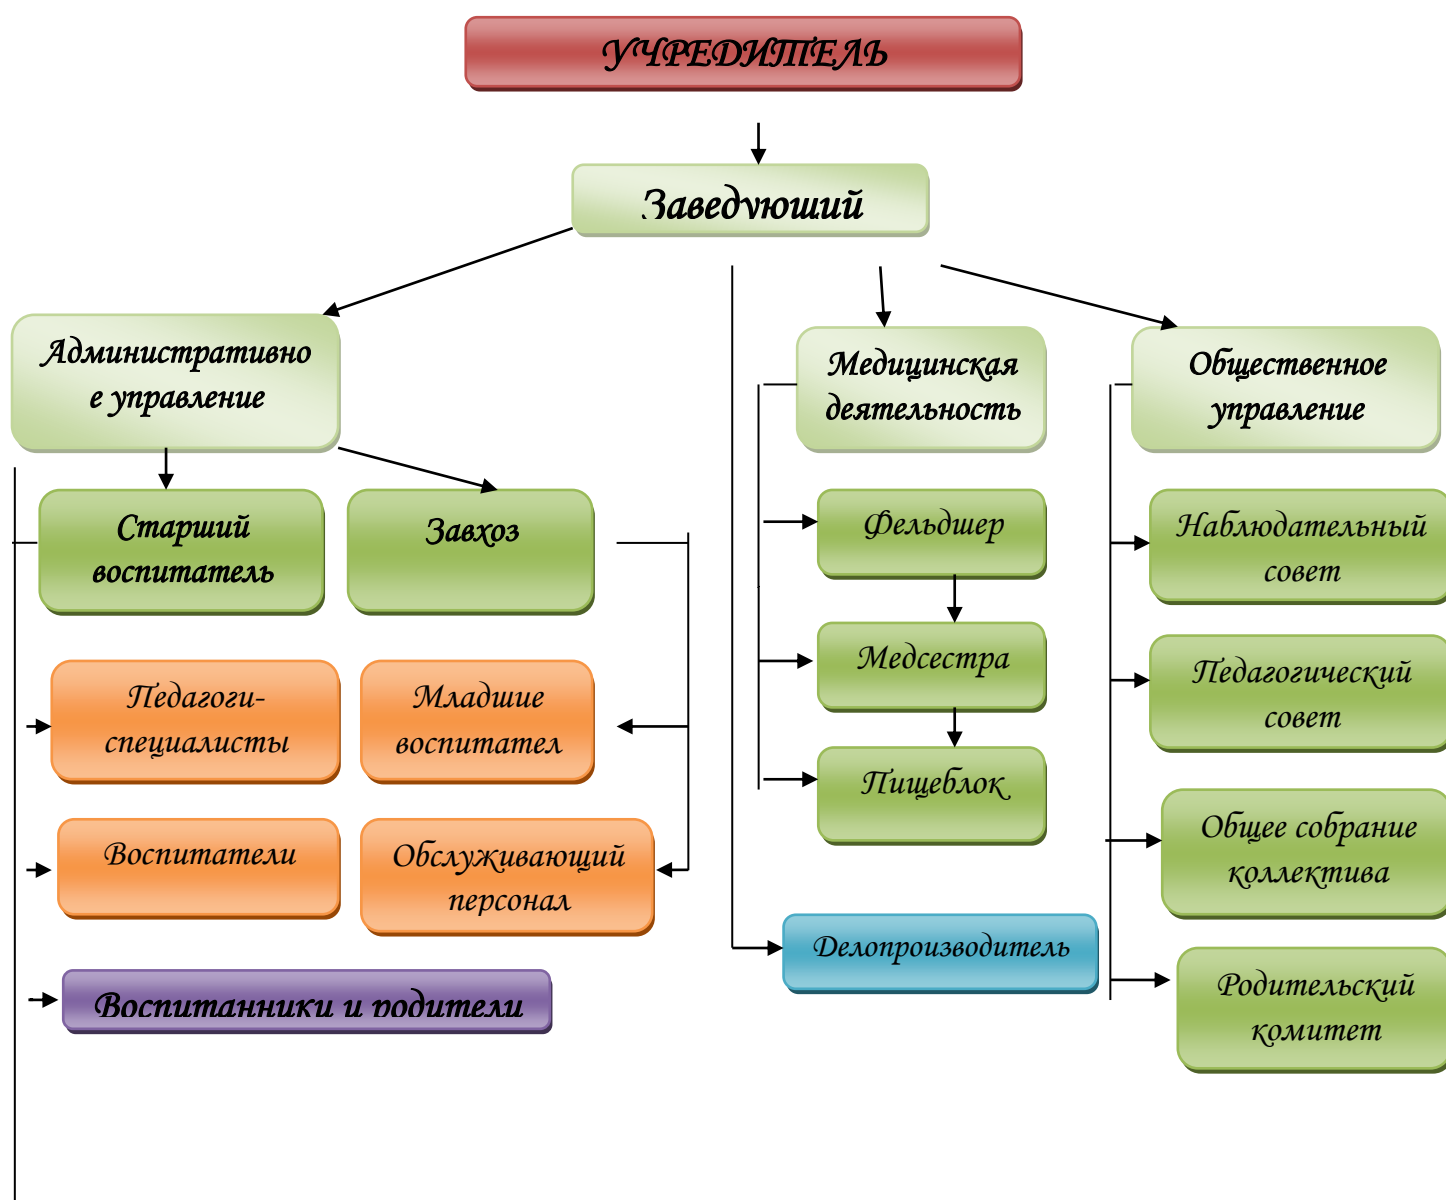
УЧРЕДИТЕЛЬ

Заведующий

Административное управление

Медицинская деятельность

Общественное управление

Старший воспитатель

Завхоз

Фельдшер

Наблюдательный совет

Педагоги-специалисты

Младшие воспитател

Медсестра

Педагогический совет

Пищеблок

Воспитатели

Обслуживающий персонал

Общее собрание коллектива

Делопроизводитель

Воспитанники и родители

Родительский комитет